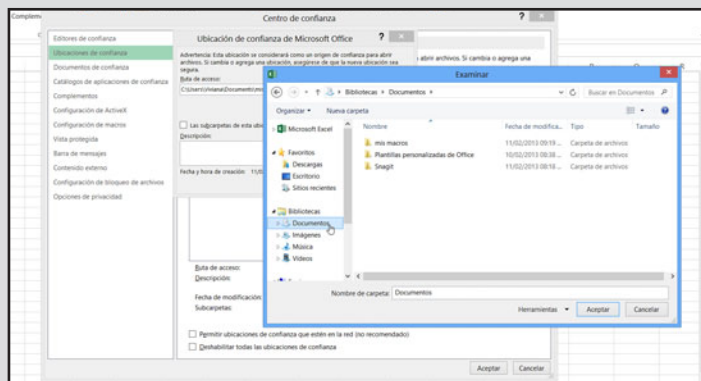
Complem

Centro de confianza

? ×

Editores de confianza
Ubicaciones de confianza
Documentos de confianza
Catálogos de aplicaciones de confianza
Complementos
Configuración de ActiveX
Configuración de macros
Vista protegida
Barra de mensajes
Contenido externo
Configuración de bloqueo de archivos
Opciones de privacidad

Ubicación de confianza de Microsoft Office

? ×

Advertencia: Esta ubicación se considerará como un origen de confianza para abrir archivos. Si cambia o agrega una ubicación, asegúrese de que la nueva ubicación sea segura.

Ruta de acceso:

C:\Users\Viviana\Documents\mis

Las subcarpetas de esta ubic

Descripción:

Fecha y hora de creación: 11/0

abrir archivos. Si cambia o agrega una

Ruta de acceso:
Descripción:
Fecha de modificación:
Subcarpetas:

Permitir ubicaciones de confianza que estén en la red (no recomendado)
Deshabilitar todas las ubicaciones de confianza

Aceptar Cancelar

Examinar

← → ↑ Bibliotecas ▸ Documentos ▸

Buscar en Documentos

Organizar ▾ Nueva carpeta

Microsoft Excel

Favoritos
Descargas
Escritorio
Sitios recientes

Bibliotecas
Documentos
Imágenes
Música
Vídeos

| Nombre | Fecha de modifica... | Tipo | Tamaño |
|---|---|---|---|
| mis macros | 11/02/2013 09:19 ... | Carpeta de archivos | |
| Plantillas personalizadas de Office | 10/02/2013 08:38 ... | Carpeta de archivos | |
| Snagit | 11/02/2013 08:18 ... | Carpeta de archivos | |

Nombre de carpeta: Documentos

Herramientas ▾ Aceptar Cancelar